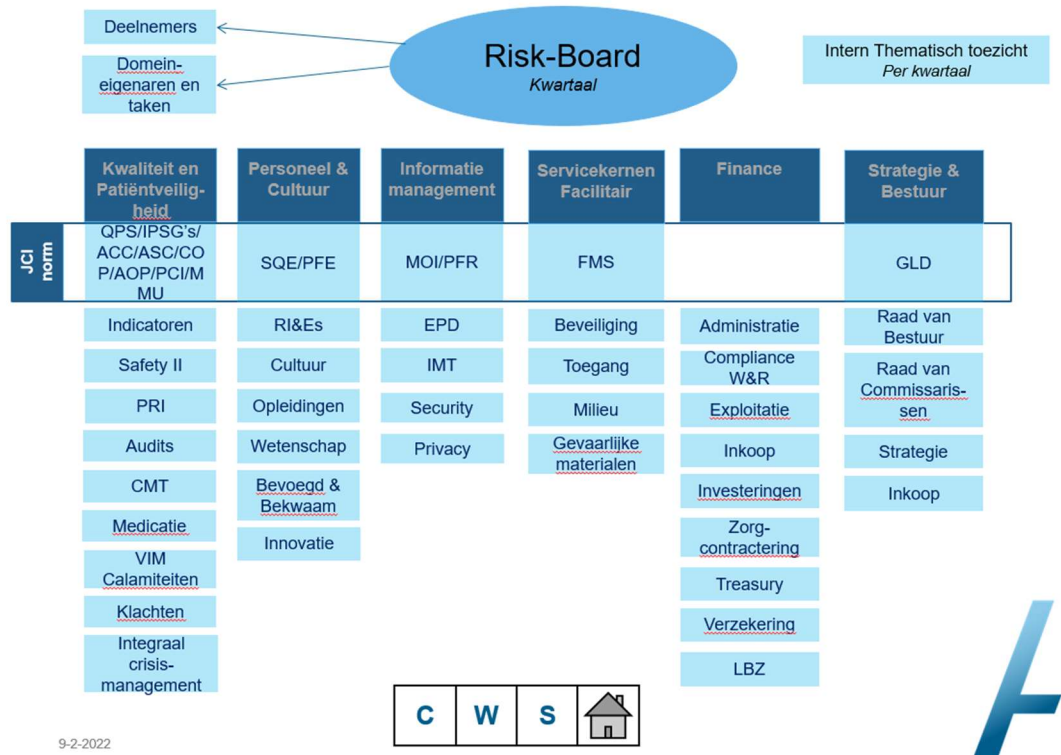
Deelnemers

Domein-eigenaren en taken

Risk-Board
Kwartaal

Intern Thematisch toezicht
Per kwartaal

Kwaliteit en Patiëntveiligheid

Personeel & Cultuur

Informatie management

Servicekernen Facilitair

Finance

Strategie & Bestuur

JCI norm

QPS/IPSG's/ACC/ASC/COP/AOP/PCI/MMU

SQE/PFE

MOI/PFR

FMS

GLD

Indicatoren

Safety II

PRI

Audits

CMT

Medicatie

VIM Calamiteiten

Klachten

Integraal crisis-management

RI&Es

Cultuur

Opleidingen

Wetenschap

Bevoegd & Bekwaam

Innovatie

EPD

IMT

Security

Privacy

Beveiliging

Toegang

Milieu

Gevaarlijke materialen

Administratie

Compliance W&R

Exploitatie

Inkoop

Investeringen

Zorg-contractering

Treasury

Verzekering

LBZ

Raad van Bestuur

Raad van Commissarissen

Strategie

Inkoop

C W S

9-2-2022